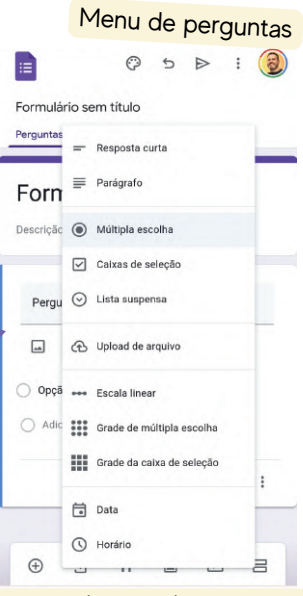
Menu de perguntas

Formulário sem título

Perguntas

Form

Descriçã

Pergu

Opçã

Adic

Resposta curta

Parágrafo

Múltipla escolha

Caixas de seleção

Lista suspensa

Upload de arquivo

Escala linear

Grade de múltipla escolha

Grade da caixa de seleção

Data

Horário